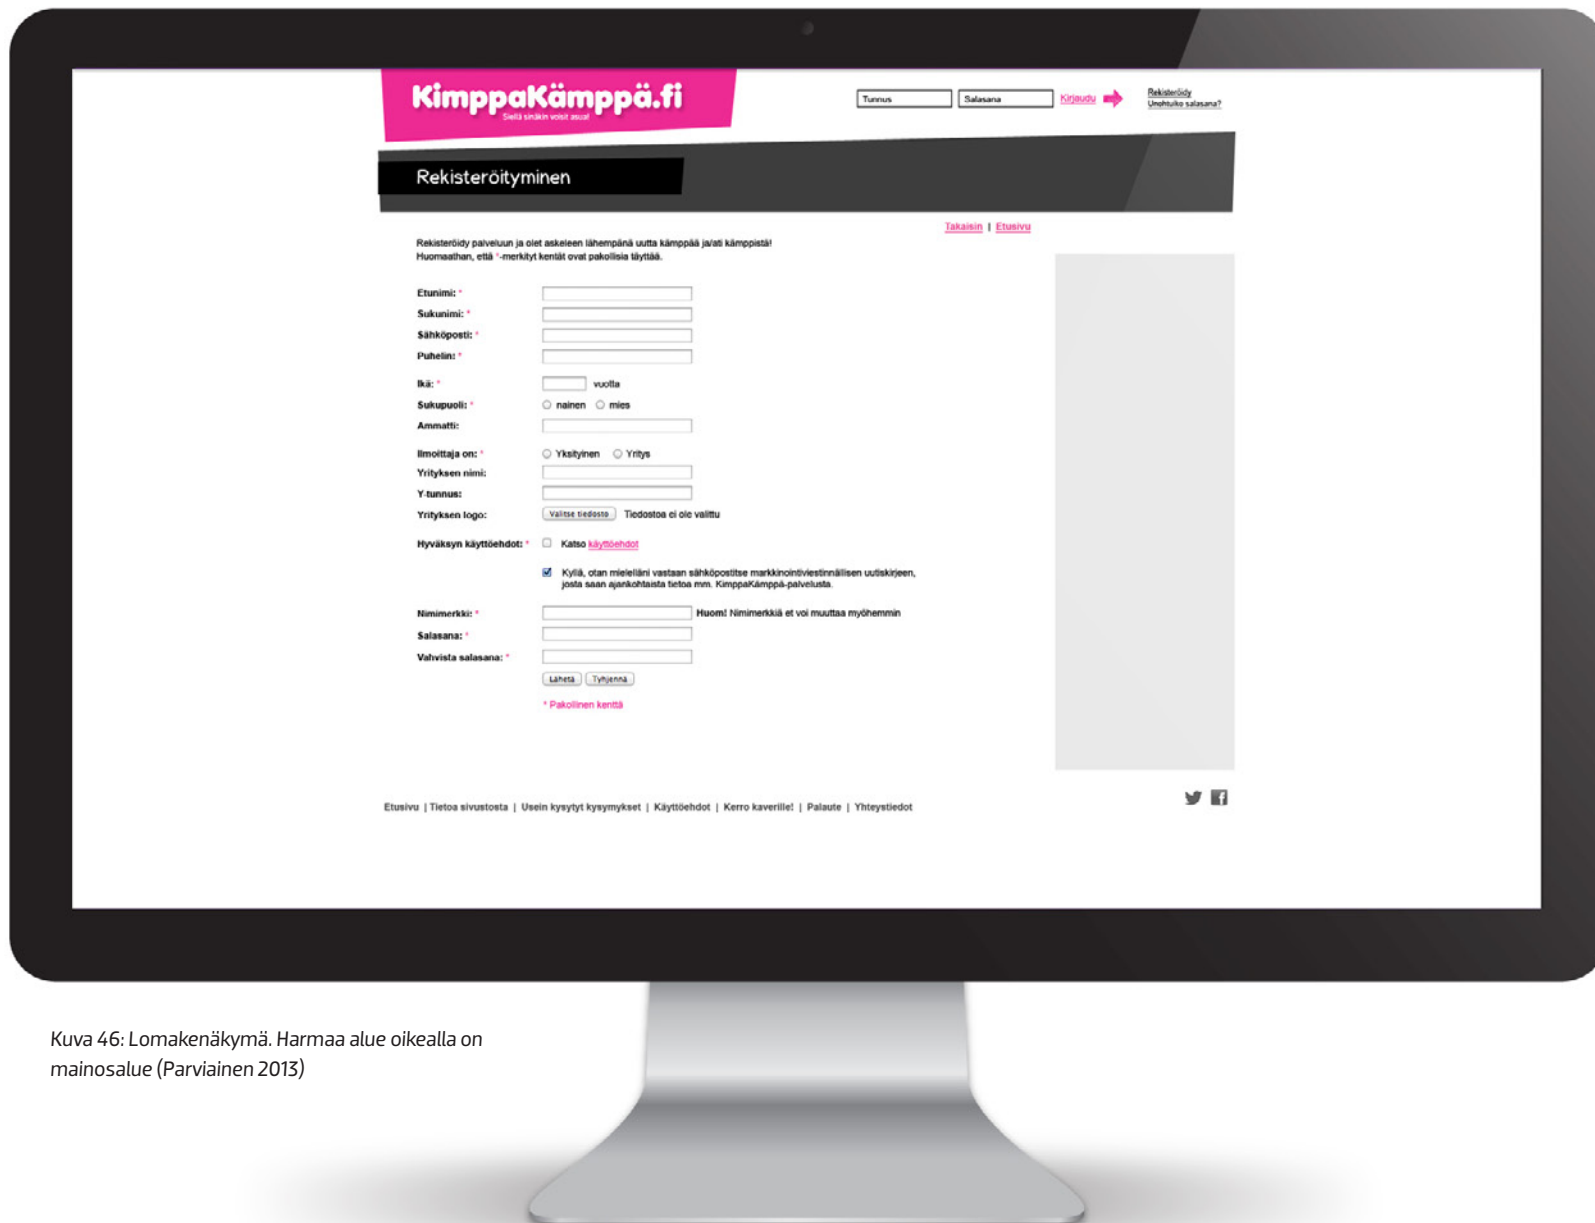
KimppaKämppä.fi
Sieltä sinäkin voisit asua!

Tunnus | Salasana | Kirjaudu

Rekisteröidy
Unohtuiko salasana?

Rekisteröityminen

Takaisin | Etusivu

Rekisteröidy palveluun ja olet askeleen lähempänä uutta kämppää ja/ati kämppistä!
Huomaathan, että *-merkityt kentät ovat pakollisia täyttää.

Etunimi: *
Sukunimi: *
Sähköposti: *
Puhelin: *
Ikä: * vuotta
Sukupuoli: * nainen mies
Ammatti:
Ilmoittaja on: * Yksityinen Yritys
Yrityksen nimi:
Y-tunnus:
Yrityksen logo: Valitse tiedosto Tiedostoa ei ole valittu
Hyväksyn käyttöehdot: * Katso käyttöehdot
Kyllä, otan mielelläni vastaan sähköpostitse markkinointiviestinnällisen uutiskirjeen, josta saan ajankohtaista tietoa mm. KimppaKämppä-palvelusta.
Nimimerkki: * Huom! Nimimerkkiä et voi muuttaa myöhemmin
Salasana: *
Vahvista salasana: *
Lähetä Tyhjennä
* Pakollinen kenttä

Etusivu | Tietoa sivustosta | Usein kysytyt kysymykset | Käyttöehdot | Kerro kavereille! | Palaute | Yhteystiedot

Kuva 46: Lomakenäkymä. Harmaa alue oikealla on mainosalue (Parviainen 2013)